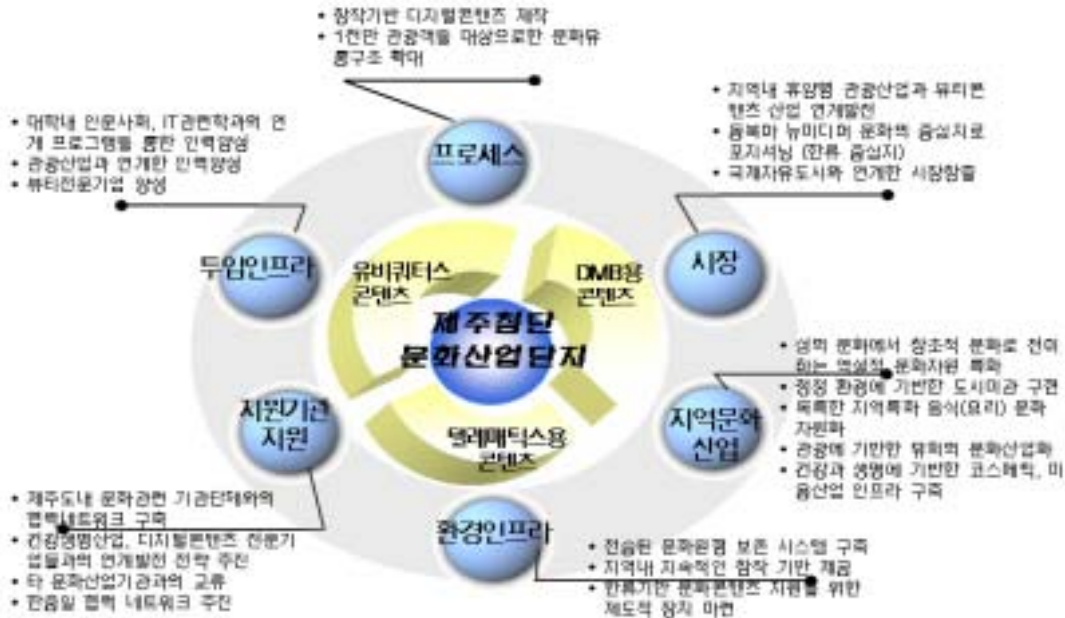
• 창작기반 디지털콘텐츠 제작
• 1천만 관광객을 대상으로한 문화유통구조 확대

• 대학내 인문사회, IT관련학과와 연계 프로그램을 통한 인력양성
• 관광산업과 연계한 인력양성
• 뷰티전문기업 양성

• 지역내 휴양형 관광산업과 뮤티콘텐츠 산업 연계발전
• 동북아 뉴미디어 문화의 중심지로 포지셔닝 (한류 중심지)
• 국제자유도시와 연계한 시장창출

프로세스

두뇌인프라

시장

유비쿼터스 콘텐츠

DMB용 콘텐츠

제주첨단 문화산업단지

텔레매틱스용 콘텐츠

지원기관 지원

지역문화 산업

환경인프라

• 성찰 문화에서 창조적 문화로 전이하는 역설적 문화자원 특화
• 청정 환경에 기반한 도시미관 구현
• 독특한 지역특화 음식(요리) 문화 자원화
• 관광에 기반한 뮤직의 문화산업화
• 건강과 생명에 기반한 코스메틱, 미용산업 인프라 구축

• 제주도내 문화관련 기관단체와의 협력네트워크 구축
• 건강생명산업, 디지털콘텐츠 전문기업들과의 연계발전 전략 추진
• 타 문화산업기관과의 교류
• 한중일 협력 네트워크 추진

• 전승된 문화환경 보존 시스템 구축
• 지역내 지속적인 창작 기반 제공
• 한류기반 문화콘텐츠 지원을 위한 제도적 장치 마련